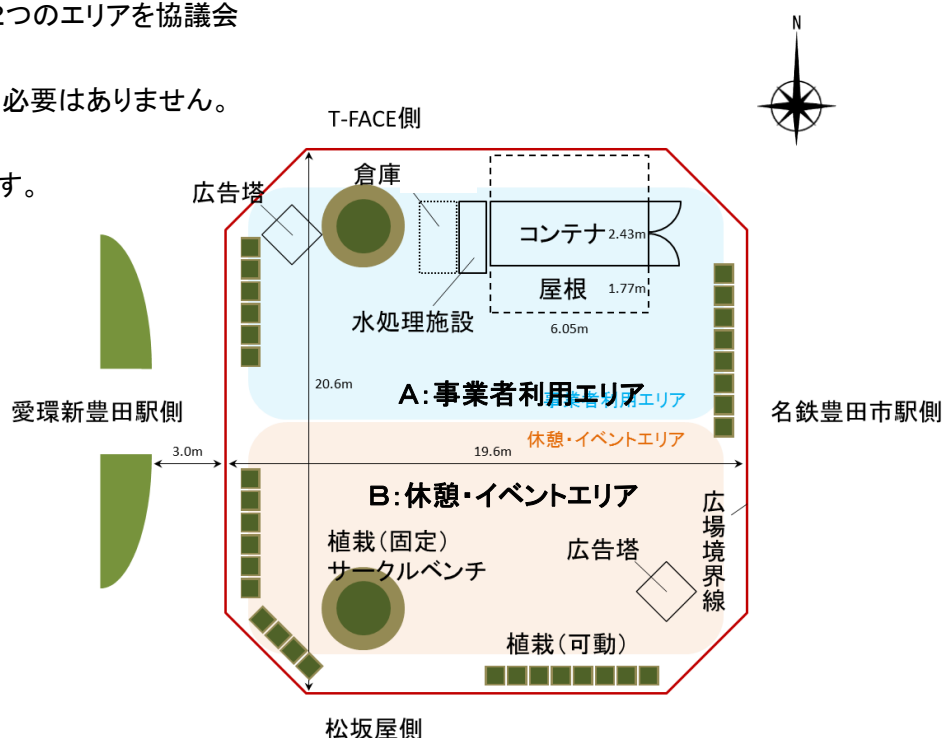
2つのエリアを協議会

必要はありません。

す。

N

T-FACE側

倉庫

広告塔

コンテナ

2.43m

屋根

1.77m

水処理施設

6.05m

20.6m

愛環新豊田駅側

A:事業者利用エリア

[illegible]利用エリア

名鉄豊田市駅側

休憩・イベントエリア

3.0m

19.6m

B:休憩・イベントエリア

広場境界線

植栽（固定）
サークルベンチ

広告塔

植栽（可動）

松坂屋側